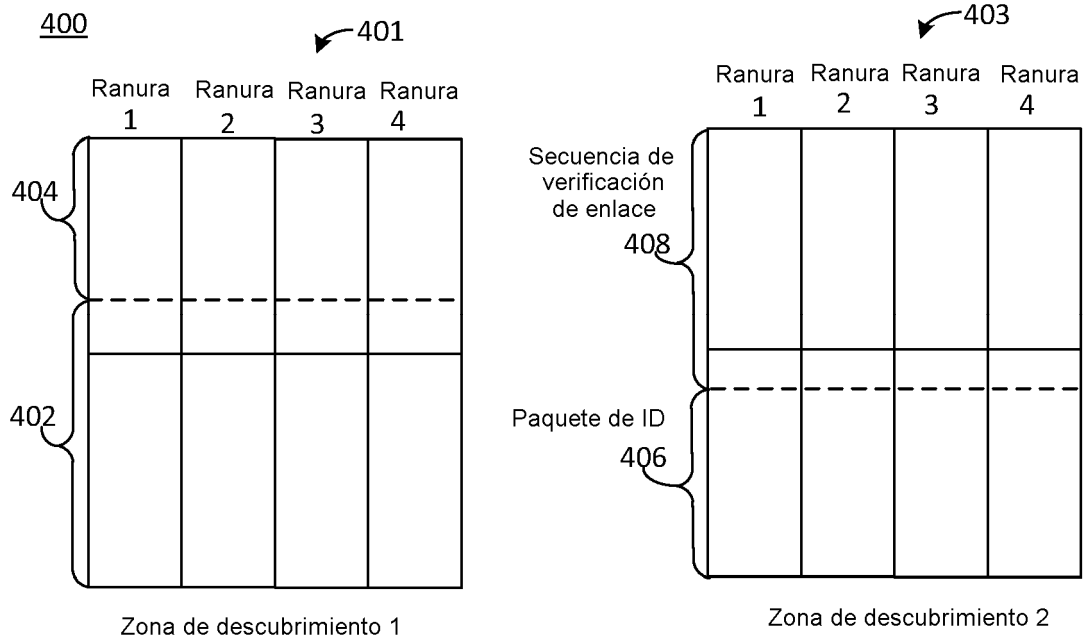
400

401

Ranura 1 Ranura 2 Ranura 3 Ranura 4

404

402

Zona de descubrimiento 1

403

Ranura 1 Ranura 2 Ranura 3 Ranura 4

Secuencia de verificación de enlace

408

Paquete de ID

406

Zona de descubrimiento 2